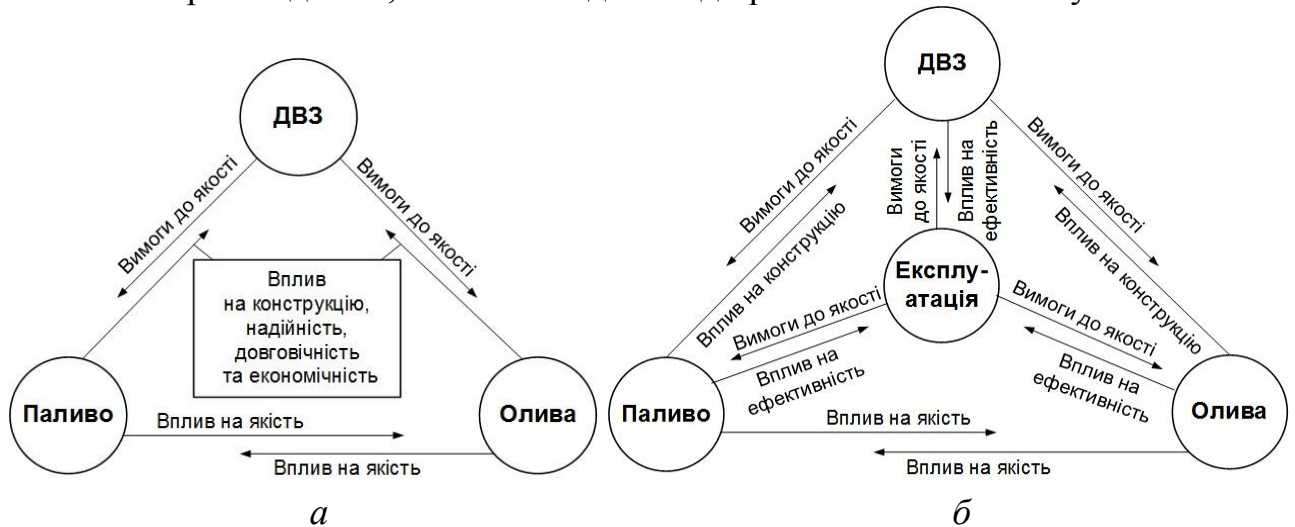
ДВЗ

Вимоги до якості

Вимоги до якості

Вплив на конструкцію, надійність, довговічність та економічність

Паливо

Вплив на якість

Вплив на якість

Олива

*а*

ДВЗ

Вимоги до якості

Вплив на конструкцію

Вимоги до якості

Вплив на ефективність

Вимоги до якості

Вплив на конструкцію

Експлуатація

Вимоги до якості

Вплив на ефективність

Вимоги до якості

Вплив на ефективність

Паливо

Вплив на якість

Вплив на якість

Олива

*б*